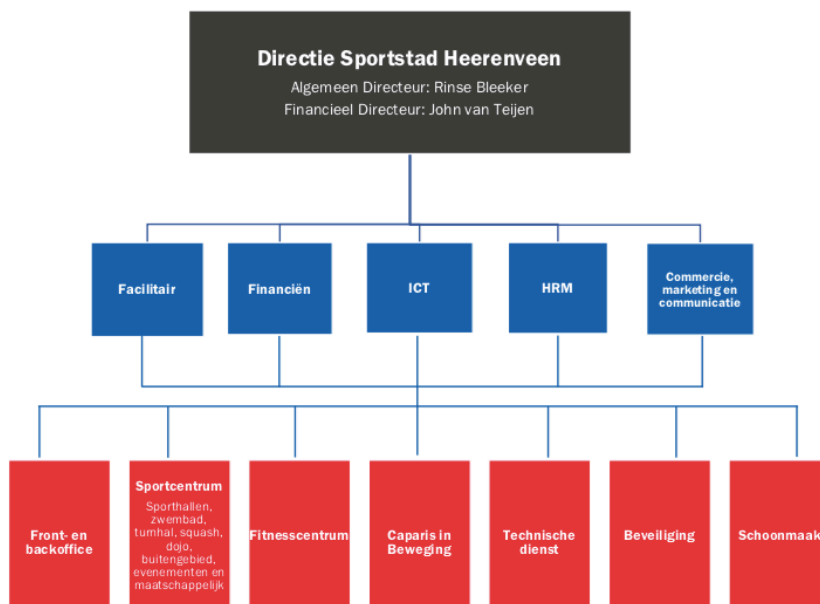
Directie Sportstad Heerenveen
Algemeen Directeur: Rinse Bleeker
Financieel Directeur: John van Teijen

Facilitair

Financiën

ICT

HRM

Commercie, marketing en communicatie

Front- en backoffice

Sportcentrum
Sporthallen, zwembad, tumhal, squash, dojo, buitengebied, evenementen en maatschappelijk

Fitnesscentrum

Caparis in Beweging

Technische dienst

Beveiliging

Schoonmaak